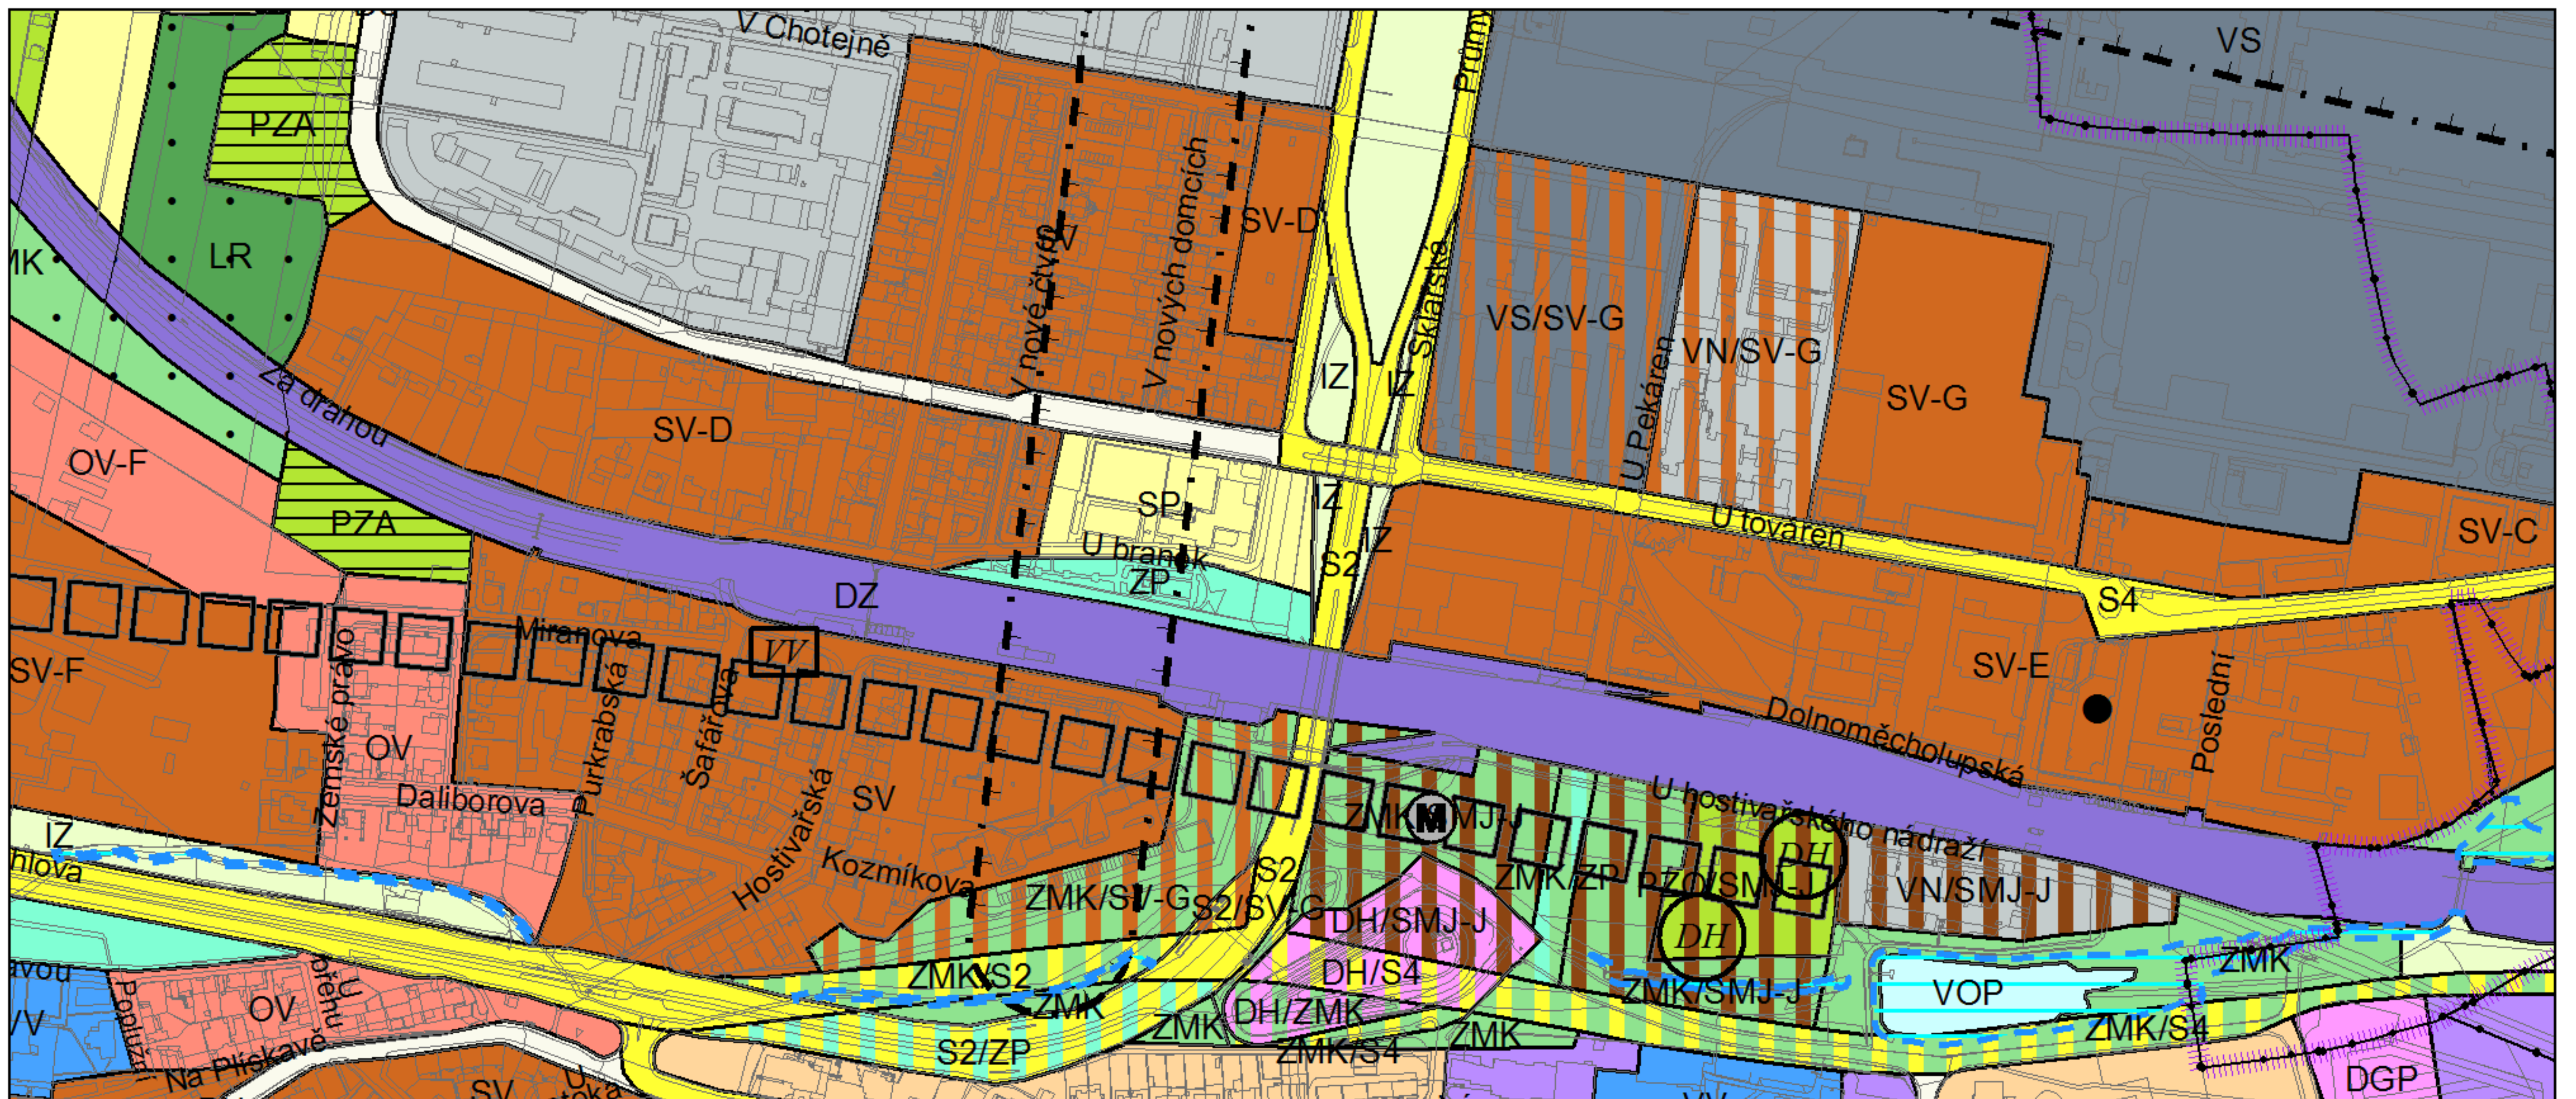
V Chotejně
VS
Průmy
PZA
LR
MK
SV-D
V nové čtvrti
V nových domcích
Sklářská
VS/SV-G
VN/SV-G
U Pekáren
SV-G
IZ
IZ
Za dráhou
SV-D
OV-F
PZA
SP
U branek
ZP
IZ
S2
IZ
U továren
SV-C
S4
DZ
Miranova
VV
SV-F
Zemské právo
OV
Purkrabská
Šafářova
SV-E
Poslední
Dolnoměcholupská
Daliborova
Hostivařská
SV
Kozmíkova
IZ
hlova
ZMK
M
MJ-J
U hostivařského nádraží
DH
ZMK/ZP
PZO/SMJ-J
ZMK/SV-G
S2/SV-G
S2
DH/SMJ-J
VN/SMJ-J
DH
DH/S4
ZMK/S2
ZMK
ZMK/SMJ-J
VOP
ZMK
avou
OV
U
Poplužní
Na Plískavě
ZMK
DH/ZMK
ZMK
ZMK/S4
ZMK/S4
S2/ZP
SV
DGP
VV